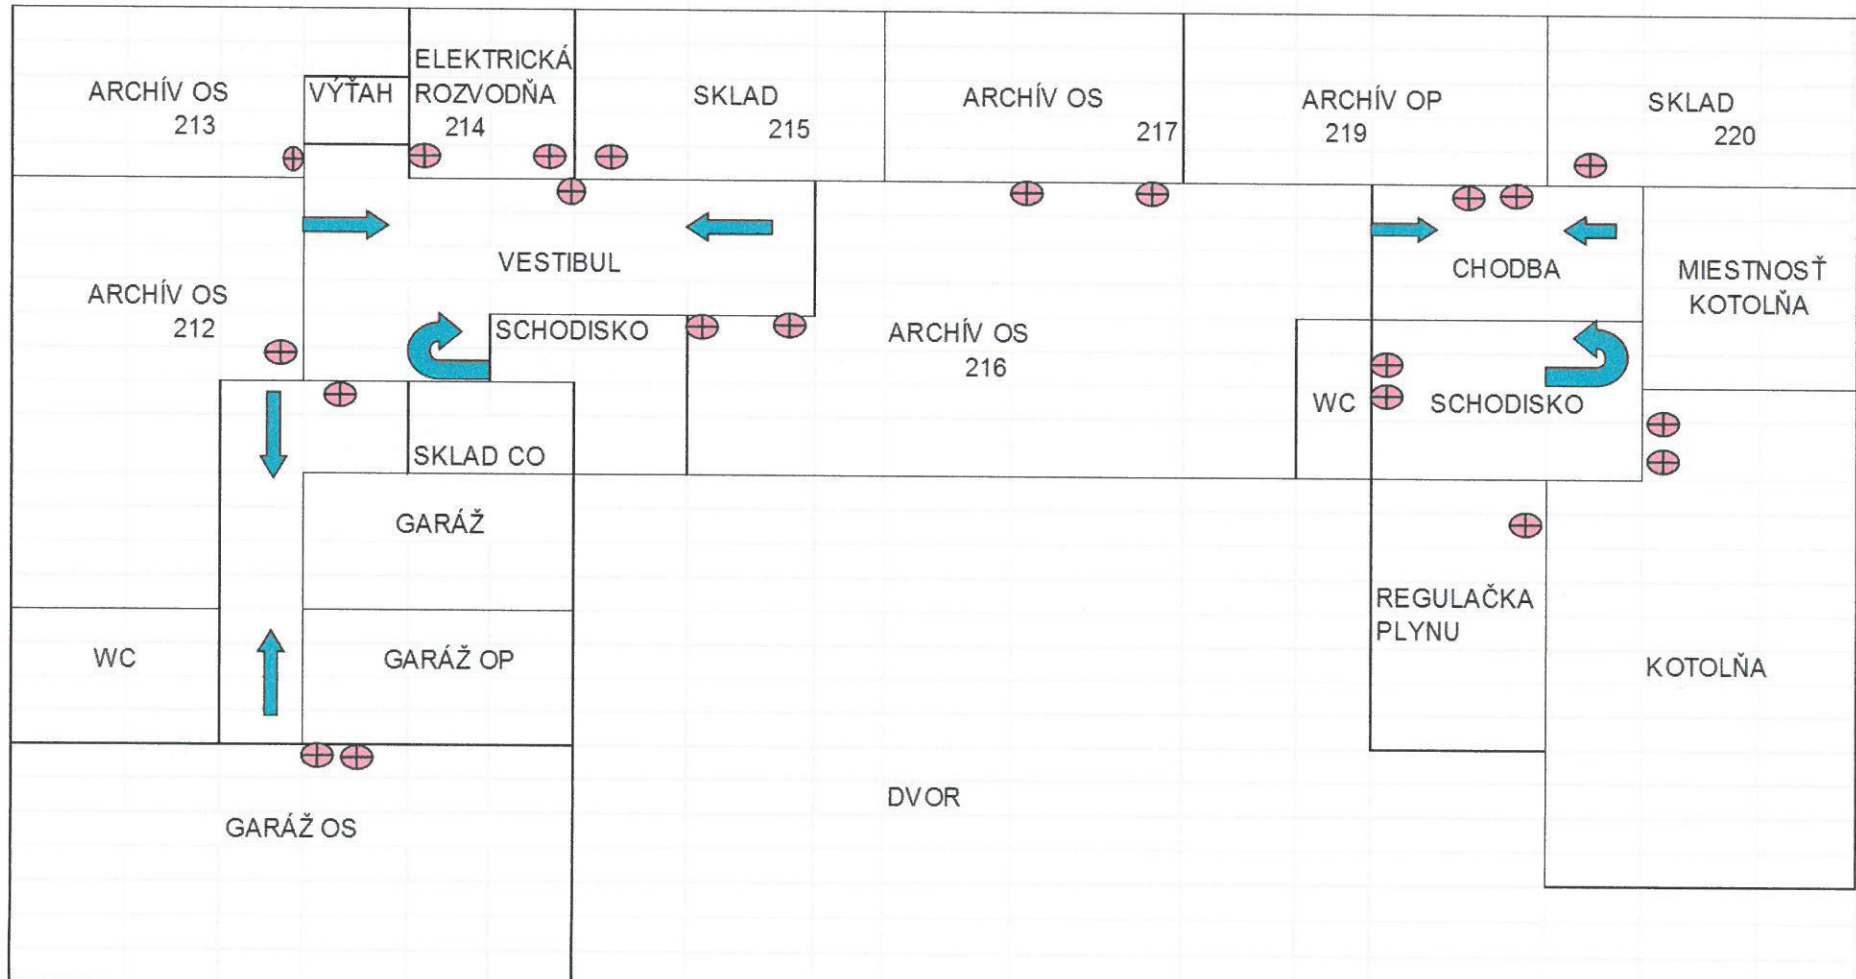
ARCHÍV OS
213

VÝŤAH

ELEKTRICKÁ
ROZVODŇA
214

SKLAD
215

ARCHÍV OS
217

ARCHÍV OP
219

SKLAD
220

ARCHÍV OS
212

VESTIBUL

SCHODISKO

ARCHÍV OS
216

CHODBA

MIESTNOSŤ
KOTOLŇA

WC

SCHODISKO

SKLAD CO

GARÁŽ

REGULAČKA
PLYNU

WC

GARÁŽ OP

KOTOLŇA

DVOR

GARÁŽ OS